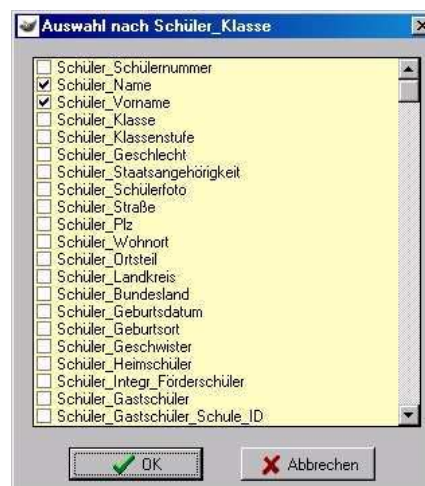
Auswahl nach Schüler_Klasse

Schüler_Schülernummer
Schüler_Name
Schüler_Vorname
Schüler_Klasse
Schüler_Klassenstufe
Schüler_Geschlecht
Schüler_Staatsangehörigkeit
Schüler_Schülerfoto
Schüler_Straße
Schüler_Plz
Schüler_Wohnort
Schüler_Ortsteil
Schüler_Landkreis
Schüler_Bundesland
Schüler_Geburtsdatum
Schüler_Geburtsort
Schüler_Geschwister
Schüler_Heimschüler
Schüler_Integr_Förderschüler
Schüler_Gastschüler
Schüler_Gastschüler_Schule_ID

OK
Abbrechen